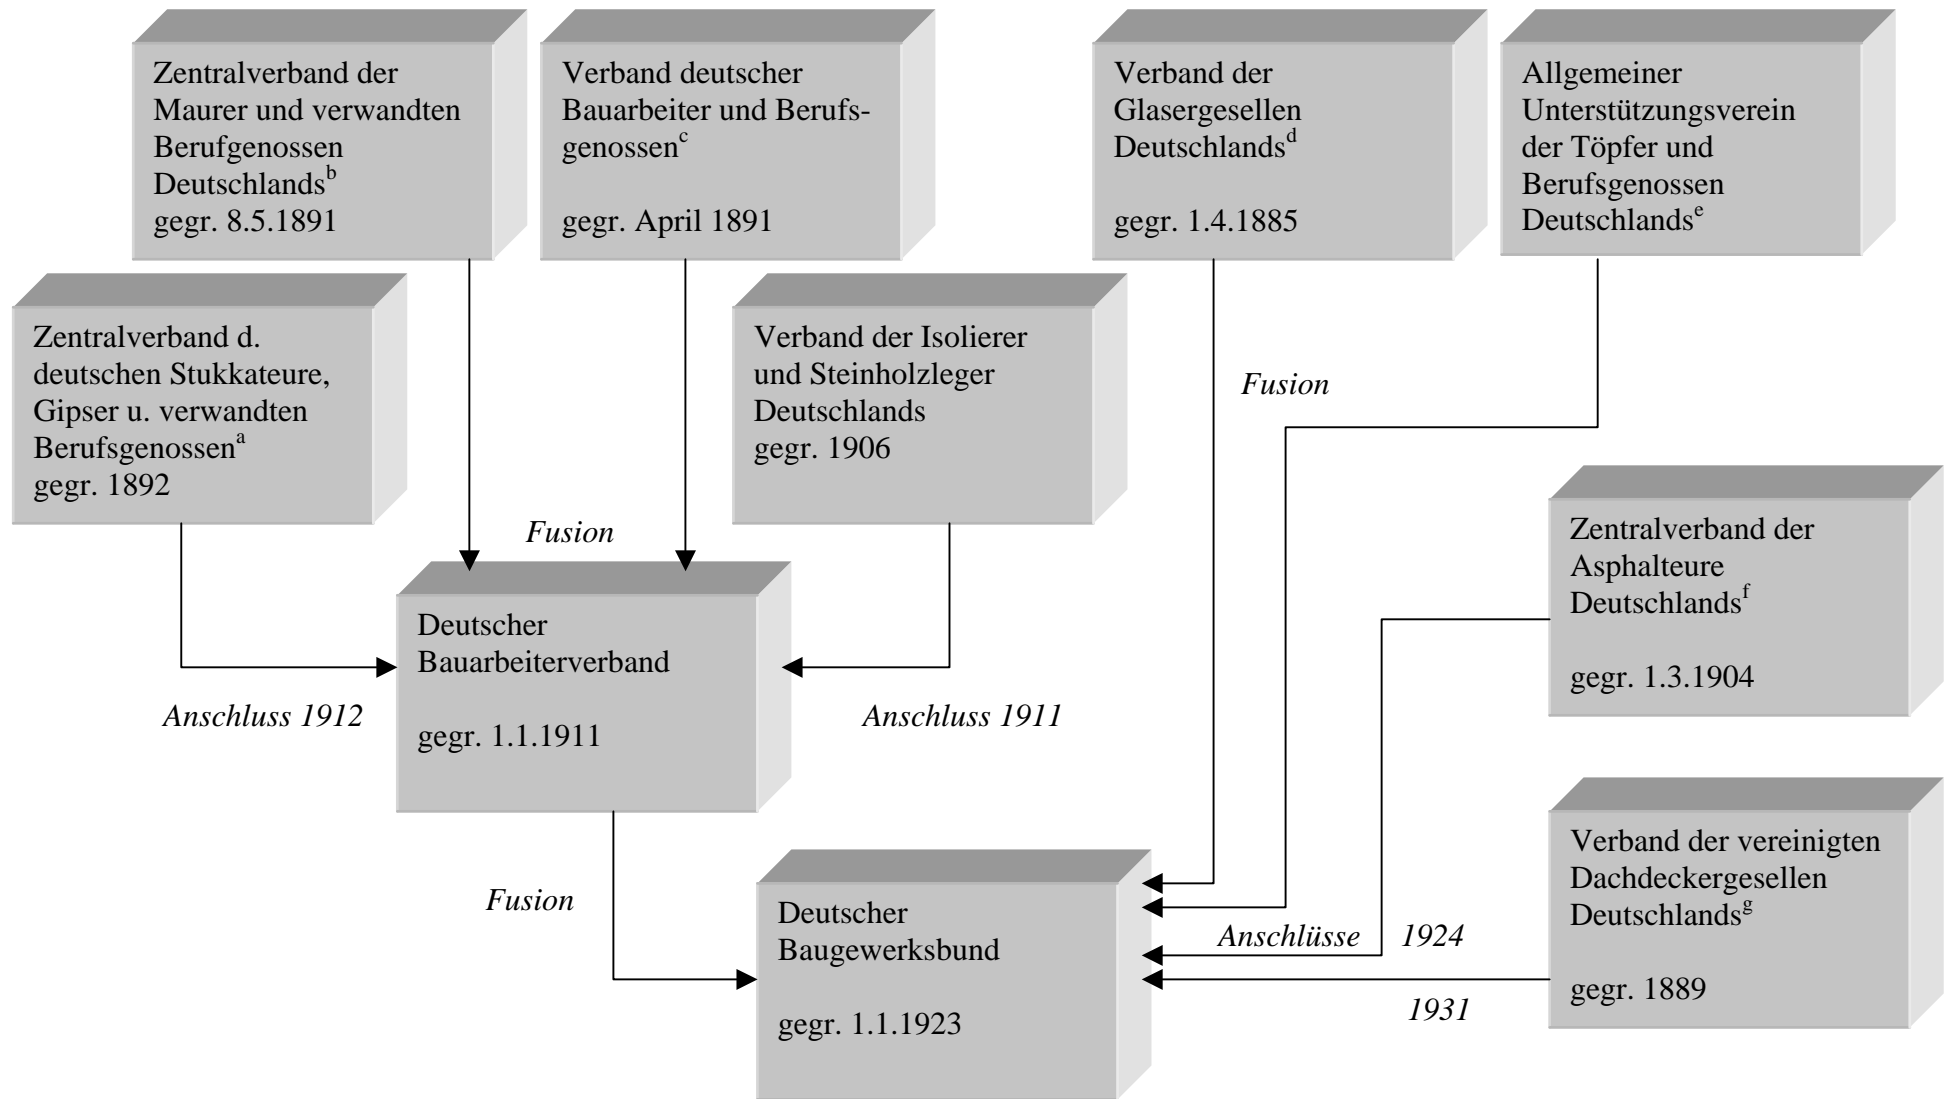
Zentralverband der Maurer und verwandten Berufgenossen Deutschlands$^{b}$
gegr. 8.5.1891

Verband deutscher Bauarbeiter und Berufsgenossen$^{c}$

gegr. April 1891

Verband der Glasergesellen Deutschlands$^{d}$

gegr. 1.4.1885

Allgemeiner Unterstützungsverein der Töpfer und Berufsgenossen Deutschlands$^{e}$

Zentralverband d. deutschen Stukkateure, Gipser u. verwandten Berufsgenossen$^{a}$
gegr. 1892

Verband der Isolierer und Steinholzleger Deutschlands
gegr. 1906

Fusion

Fusion

Zentralverband der Asphalteure Deutschlands$^{f}$

gegr. 1.3.1904

Deutscher Bauarbeiterverband

gegr. 1.1.1911

Anschluss 1912

Anschluss 1911

Fusion

Deutscher Baugewerksbund

gegr. 1.1.1923

Anschlüsse 1924

1931

Verband der vereinigten Dachdeckergesellen Deutschlands$^{g}$

gegr. 1889